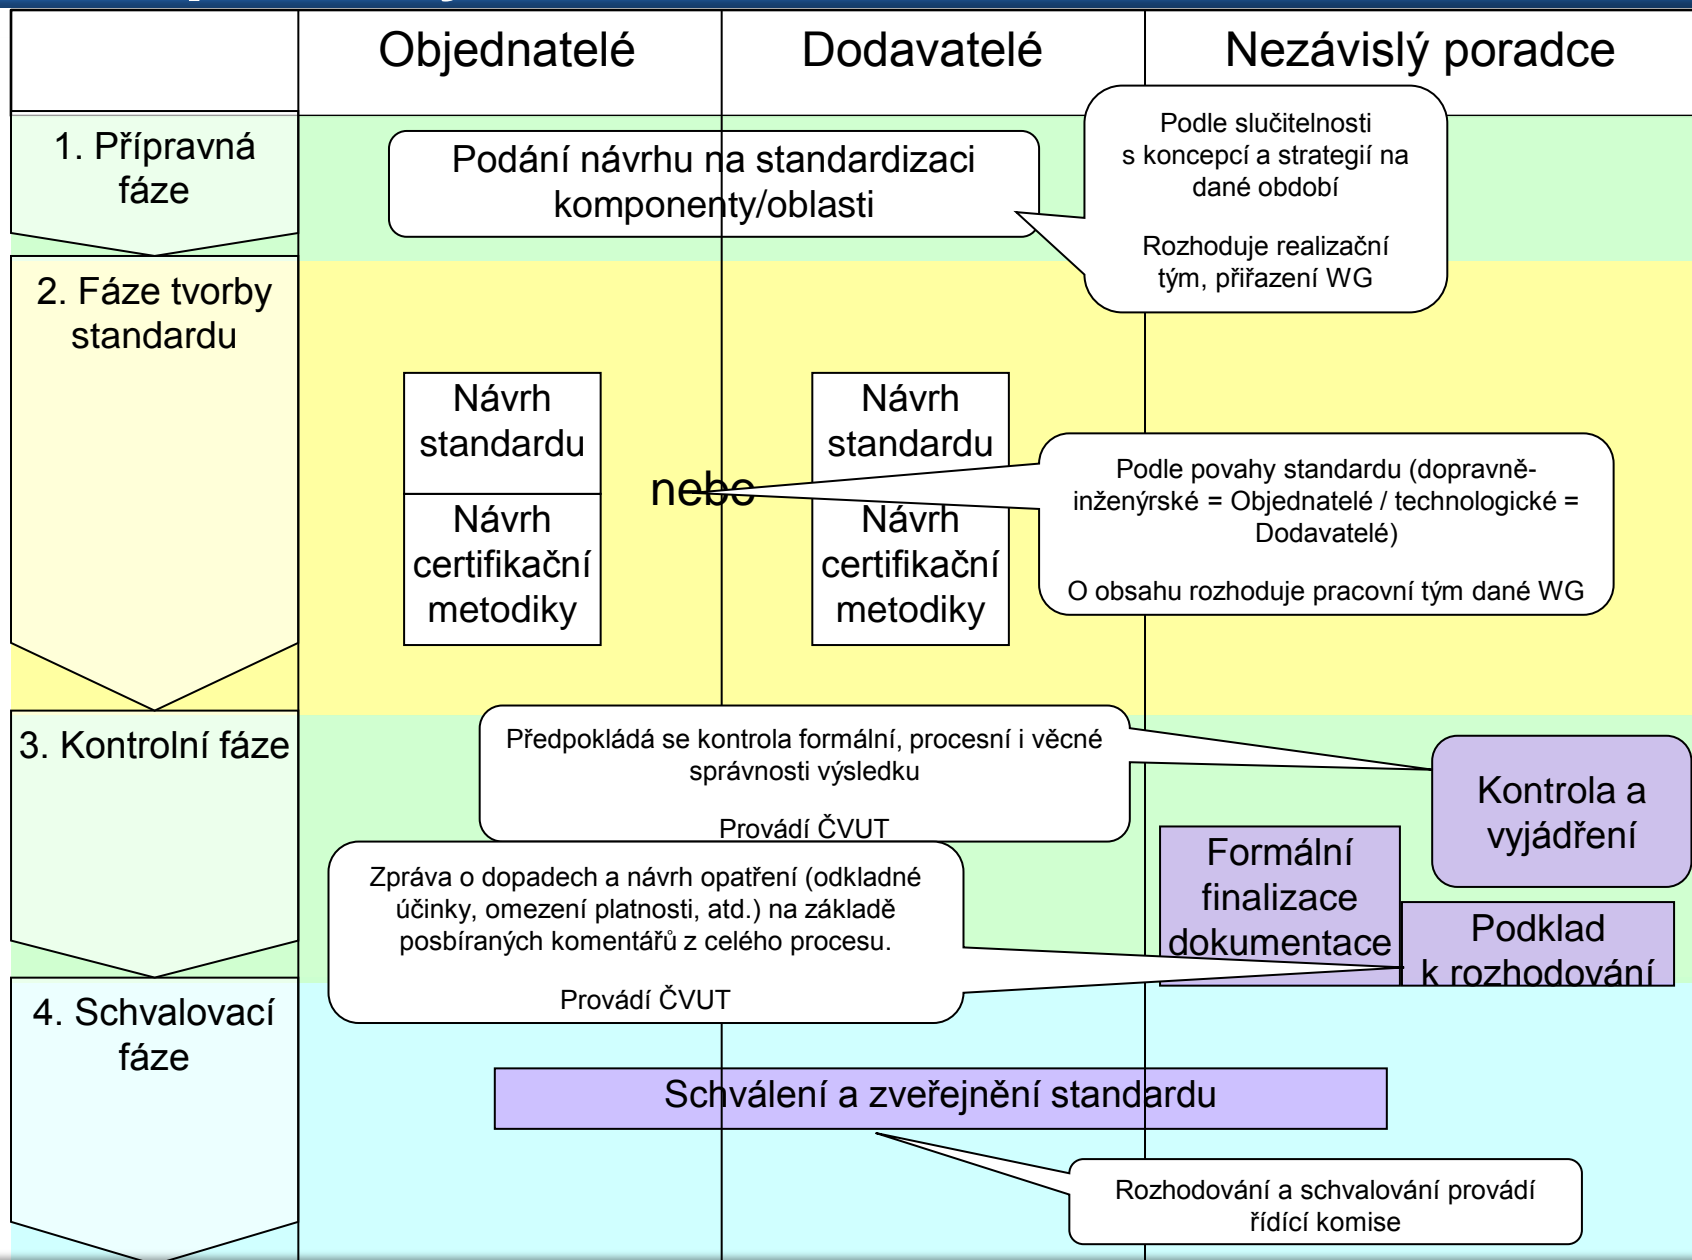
Objednatelé

Dodavatelé

Nezávislý poradce

1. Přípravná fáze

Podání návrhu na standardizaci komponenty/oblasti

Podle slučitelnosti s koncepcí a strategií na dané období

Rozhoduje realizační tým, přiřazení WG

2. Fáze tvorby standardu

Návrh standardu

Návrh certifikační metodiky

nebo

Návrh standardu

Návrh certifikační metodiky

Podle povahy standardu (dopravně-inženýrské = Objednatelé / technologické = Dodavatelé)

O obsahu rozhoduje pracovní tým dané WG

3. Kontrolní fáze

Předpokládá se kontrola formální, procesní i věcné správnosti výsledku

Provádí ČVUT

Kontrola a vyjádření

Formální finalizace dokumentace

Podklad k rozhodování

Zpráva o dopadech a návrh opatření (odkladné účinky, omezení platnosti, atd.) na základě posbíraných komentářů z celého procesu.

Provádí ČVUT

4. Schvalovací fáze

Schválení a zveřejnění standardu

Rozhodování a schvalování provádí řídící komise